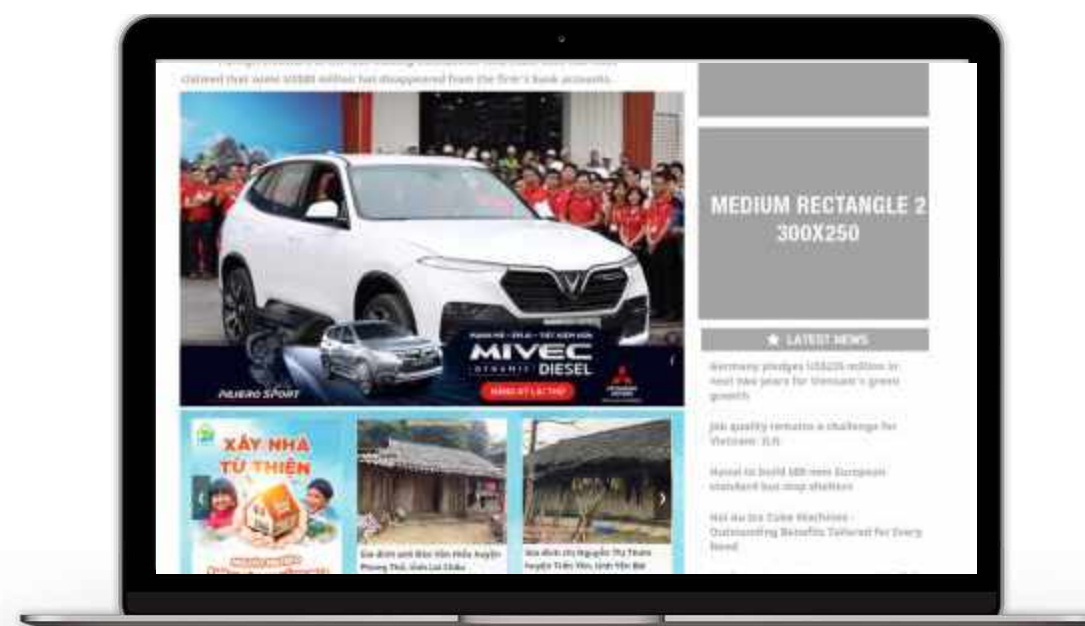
claimed that some US$88 million has disappeared from the firm's bank accounts.

MEDIUM RECTANGLE 2
300X250

LATEST NEWS

Germany pledges US$235 million in next two years for Vietnam's green growth

Job quality remains a challenge for Vietnam: ILO

Hanoi to build 600 new European standard bus stop shelters

Hoi An Ice Cube Machines - Outstanding Benefits Tailored for Every Need

MIVEC
DYNAMIC
DIESEL

PAJERO SPORT

ĐĂNG KÝ LÁI THỬ

XÂY NHÀ TỪ THIỆN

Gia đình anh Đào Văn Hiếu huyện Phong Thổ, tỉnh Lai Châu

Gia đình chị Nguyễn Thị Thanh huyện Trấn Yên, tỉnh Yên Bái